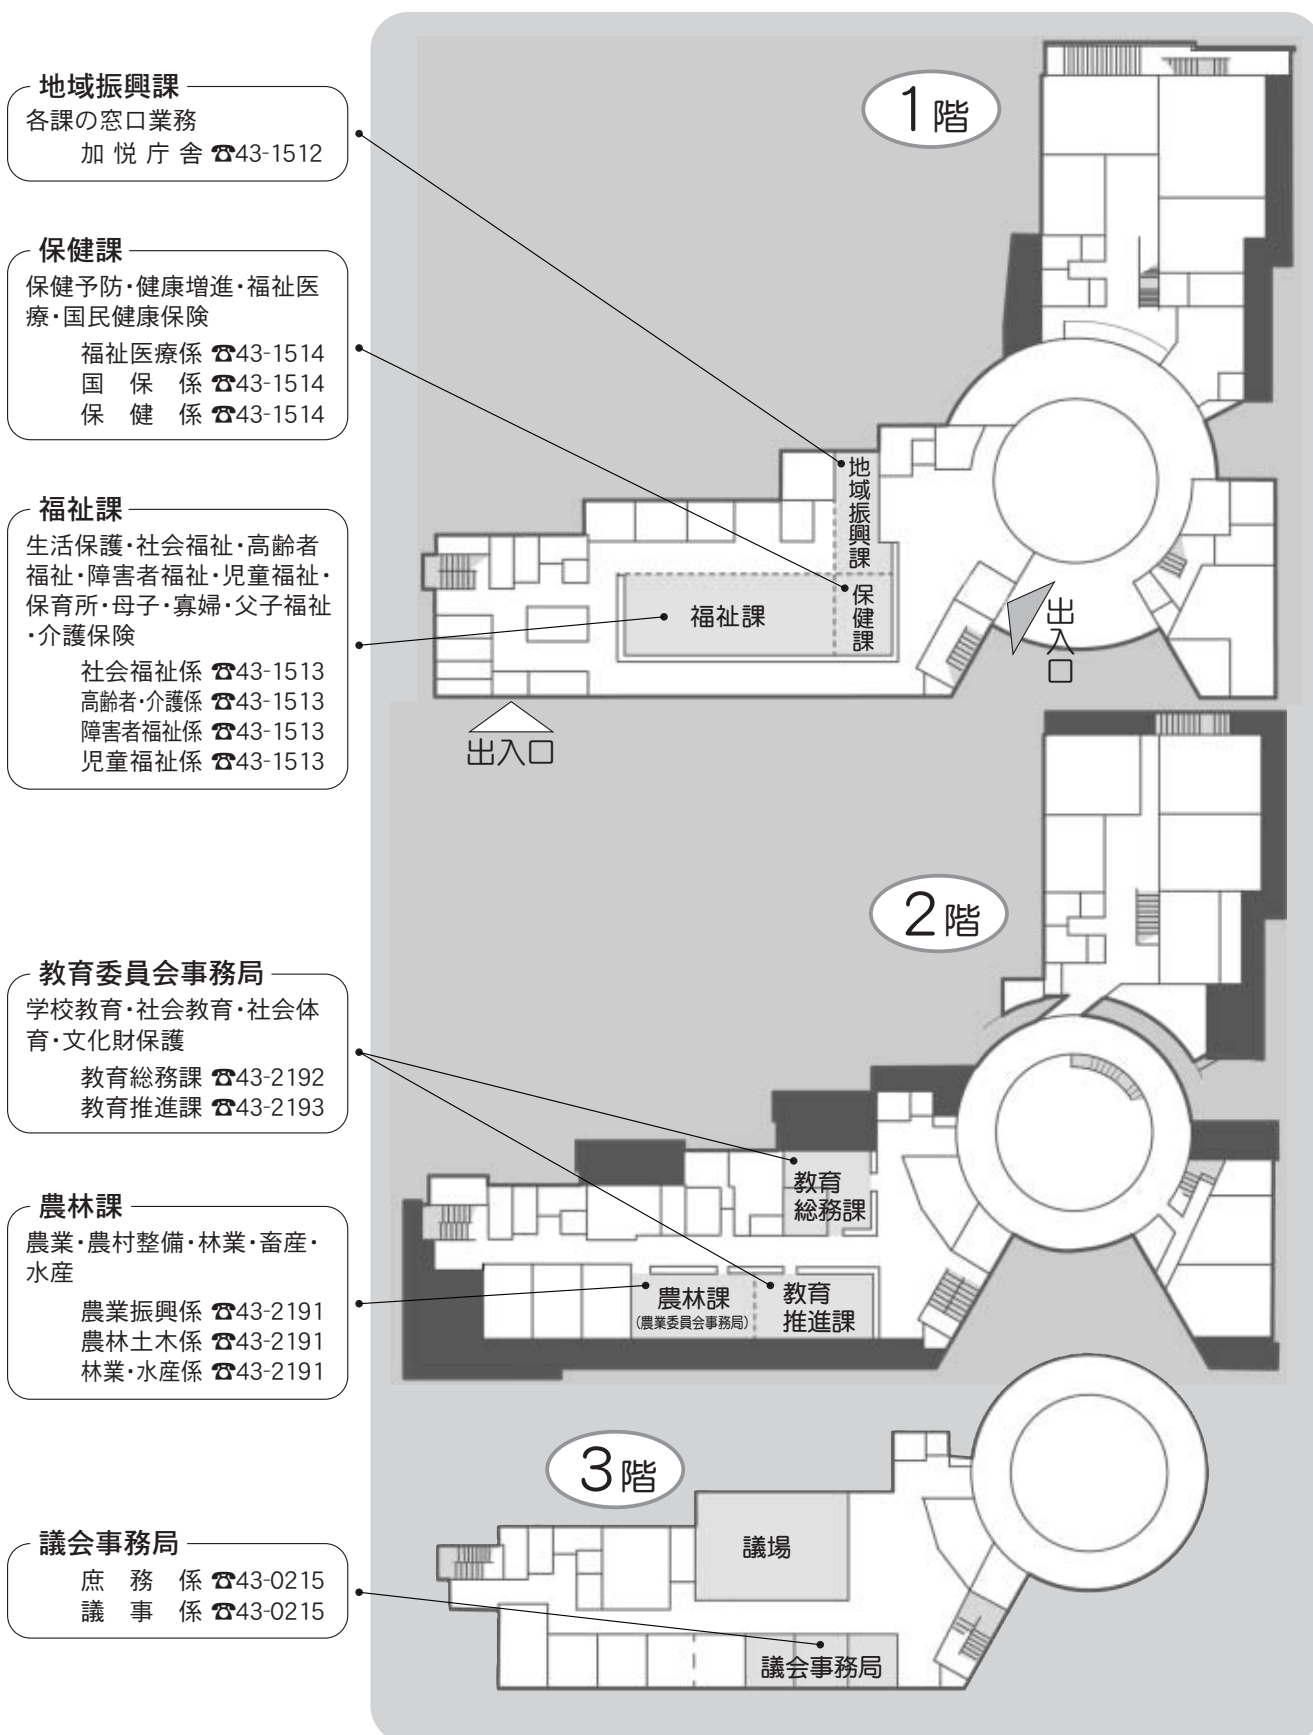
地域振興課
各課の窓口業務
加悦庁舎 ☎43-1512

保健課
保健予防・健康増進・福祉医療・国民健康保険
福祉医療係 ☎43-1514
国保係 ☎43-1514
保健係 ☎43-1514

福祉課
生活保護・社会福祉・高齢者福祉・障害者福祉・児童福祉・保育所・母子・寡婦・父子福祉・介護保険
社会福祉係 ☎43-1513
高齢者・介護係 ☎43-1513
障害者福祉係 ☎43-1513
児童福祉係 ☎43-1513

1階

地域振興課
保健課
福祉課
出入口
出入口

2階

教育委員会事務局
学校教育・社会教育・社会体育・文化財保護
教育総務課 ☎43-2192
教育推進課 ☎43-2193

農林課
農業・農村整備・林業・畜産・水産
農業振興係 ☎43-2191
農林土木係 ☎43-2191
林業・水産係 ☎43-2191

教育総務課
農林課
(農業委員会事務局)
教育推進課

3階

議会事務局
庶務係 ☎43-0215
議事係 ☎43-0215

議場
議会事務局